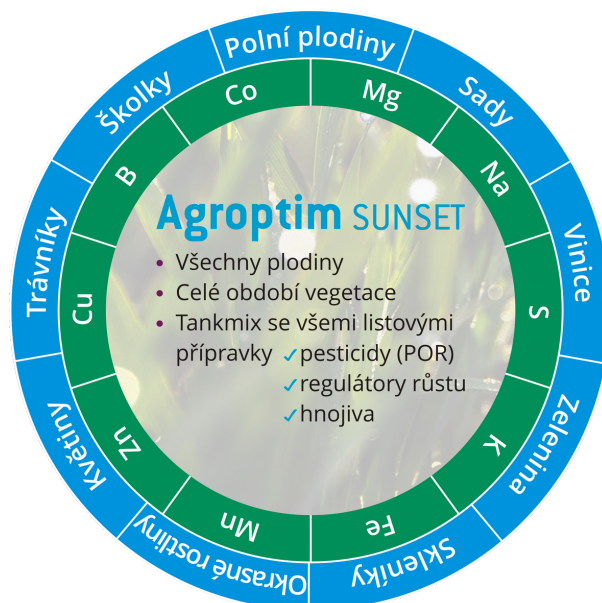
Polní plodiny
Sady
Vinice
Zelenina
Skleníky
Okrasné rostliny
Květiny
Trávníky
Školky

Co
Mg
Na
S
K
Fe
Mn
Zn
Cu
B

Agroptim SUNSET

• Všechny plodiny
• Celé období vegetace
• Tankmix se všemi listovými přípravky ✓pesticidy (POR) ✓regulátory růstu ✓hnojiva